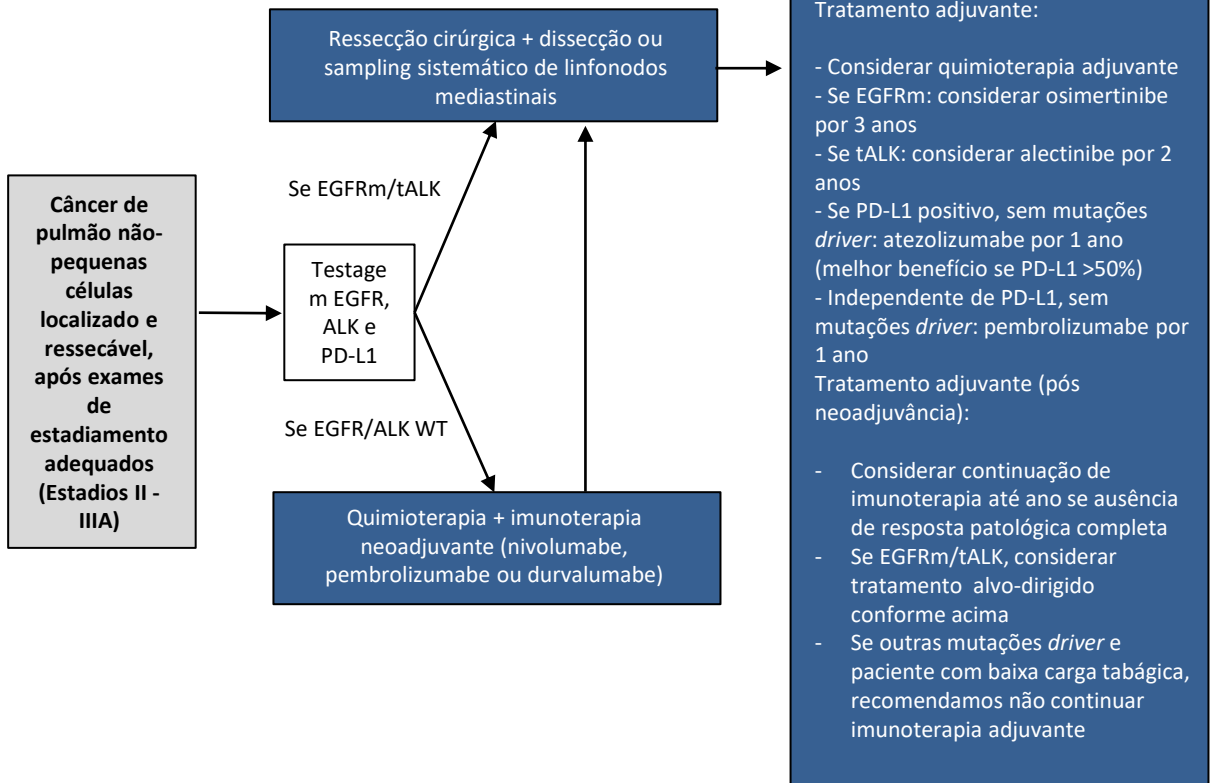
**Câncer de pulmão não-pequenas células localizado e ressecável, após exames de estadiamento adequados (Estadios II - IIIA)**

Testagem EGFR, ALK e PD-L1

Se EGFRm/tALK

Se EGFR/ALK WT

Ressecção cirúrgica + dissecção ou sampling sistemático de linfonodos mediastinais

Quimioterapia + imunoterapia neoadjuvante (nivolumabe, pembrolizumabe ou durvalumabe)

Tratamento adjuvante:

- Considerar quimioterapia adjuvante
- Se EGFRm: considerar osimertinibe por 3 anos
- Se tALK: considerar alectinibe por 2 anos
- Se PD-L1 positivo, sem mutações *driver*: atezolizumabe por 1 ano (melhor benefício se PD-L1 >50%)
- Independente de PD-L1, sem mutações *driver*: pembrolizumabe por 1 ano

Tratamento adjuvante (pós neoadjuvância):

- Considerar continuação de imunoterapia até ano se ausência de resposta patológica completa
- Se EGFRm/tALK, considerar tratamento alvo-dirigido conforme acima
- Se outras mutações *driver* e paciente com baixa carga tabágica, recomendamos não continuar imunoterapia adjuvante